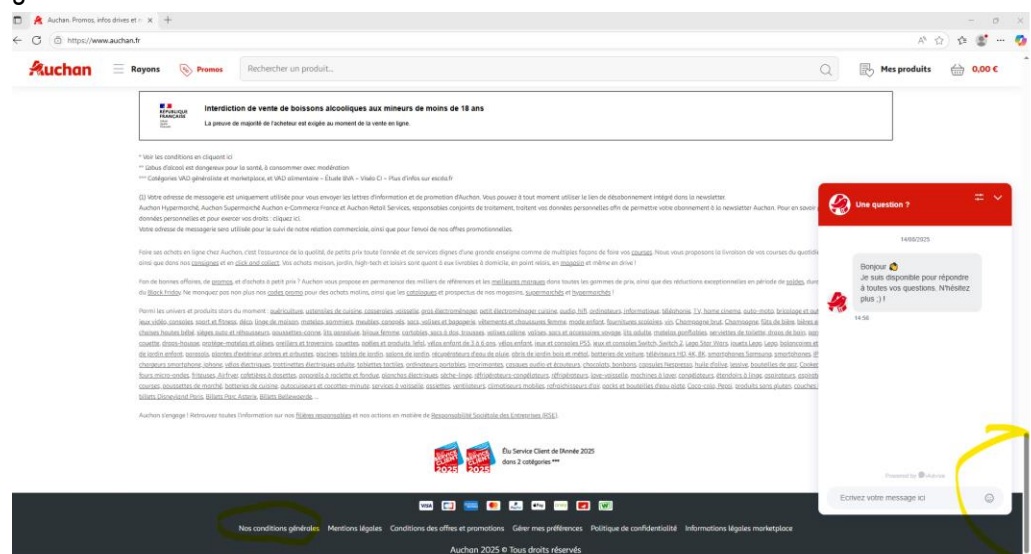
Auchan: Promos, infos drives et n ×

https://www.auchan.fr

Auchan Rayons Promos Rechercher un produit... Mes produits 0,00 €

RÉPUBLIQUE FRANÇAISE

Interdiction de vente de boissons alcooliques aux mineurs de moins de 18 ans

La preuve de majorité de l'acheteur est exigée au moment de la vente en ligne.

* Voir les conditions en cliquant ici
** L'abus d'alcool est dangereux pour la santé, à consommer avec modération
*** Catégories VAD généraliste et marketplace, et VAD alimentaire – Étude BVA – Viséo CI – Plus d'infos sur escda.fr

(1) Votre adresse de messagerie est uniquement utilisée pour vous envoyer les lettres d'information et de promotion d'Auchan. Vous pouvez à tout moment utiliser le lien de désabonnement intégré dans la newsletter. Auchan Hypermarché, Auchan Supermarché Auchan e-Commerce France et Auchan Retail Services, responsables conjoints de traitement, traitent vos données personnelles afin de permettre votre abonnement à la newsletter Auchan. Pour en savoir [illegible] données personnelles et pour exercer vos droits : cliquez ici.
Votre adresse de messagerie sera utilisée pour le suivi de notre relation commerciale, ainsi que pour l'envoi de nos offres promotionnelles.

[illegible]

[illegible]

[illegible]

Auchan s'engage ! Retrouvez toutes l'information sur nos filières responsables et nos actions en matière de Responsabilité Sociétale des Entreprises (RSE).

ÉLU SERVICE CLIENT DE L'ANNÉE 2025 2025
Élu Service Client de l'Année 2025 dans 2 catégories ***

Nos conditions générales Mentions légales Conditions des offres et promotions Gérer mes préférences Politique de confidentialité Informations légales marketplace

Auchan 2025 © Tous droits réservés

Une question ?

14/08/2025

Bonjour
Je suis disponible pour répondre à toutes vos questions. N'hésitez plus ;) !

14:56

Powered by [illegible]

Ecrivez votre message ici